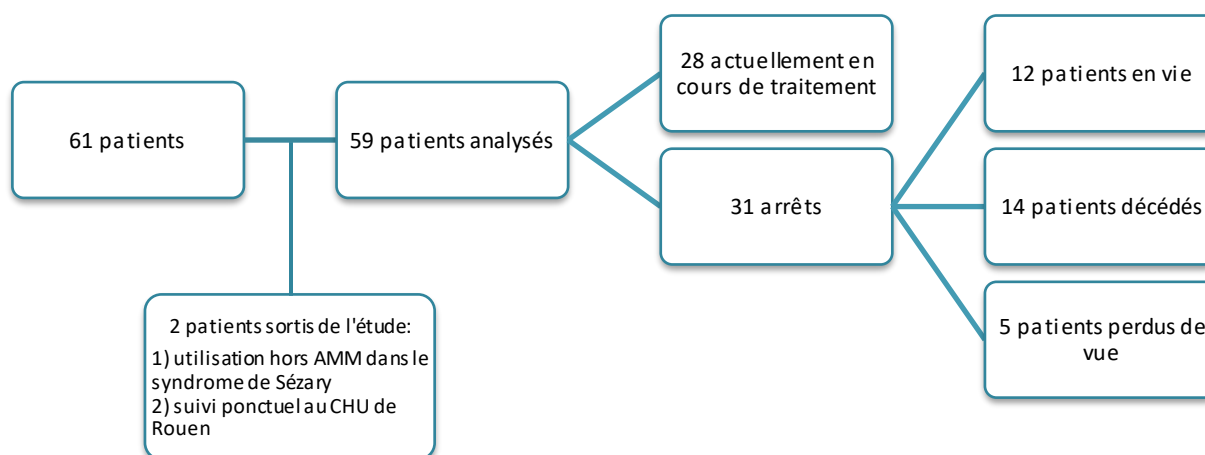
61 patients

59 patients analysés

2 patients sortis de l'étude:
1) utilisation hors AMM dans le syndrome de Sézary
2) suivi ponctuel au CHU de Rouen

28 actuellement en cours de traitement

31 arrêts

12 patients en vie

14 patients décédés

5 patients perdus de vue